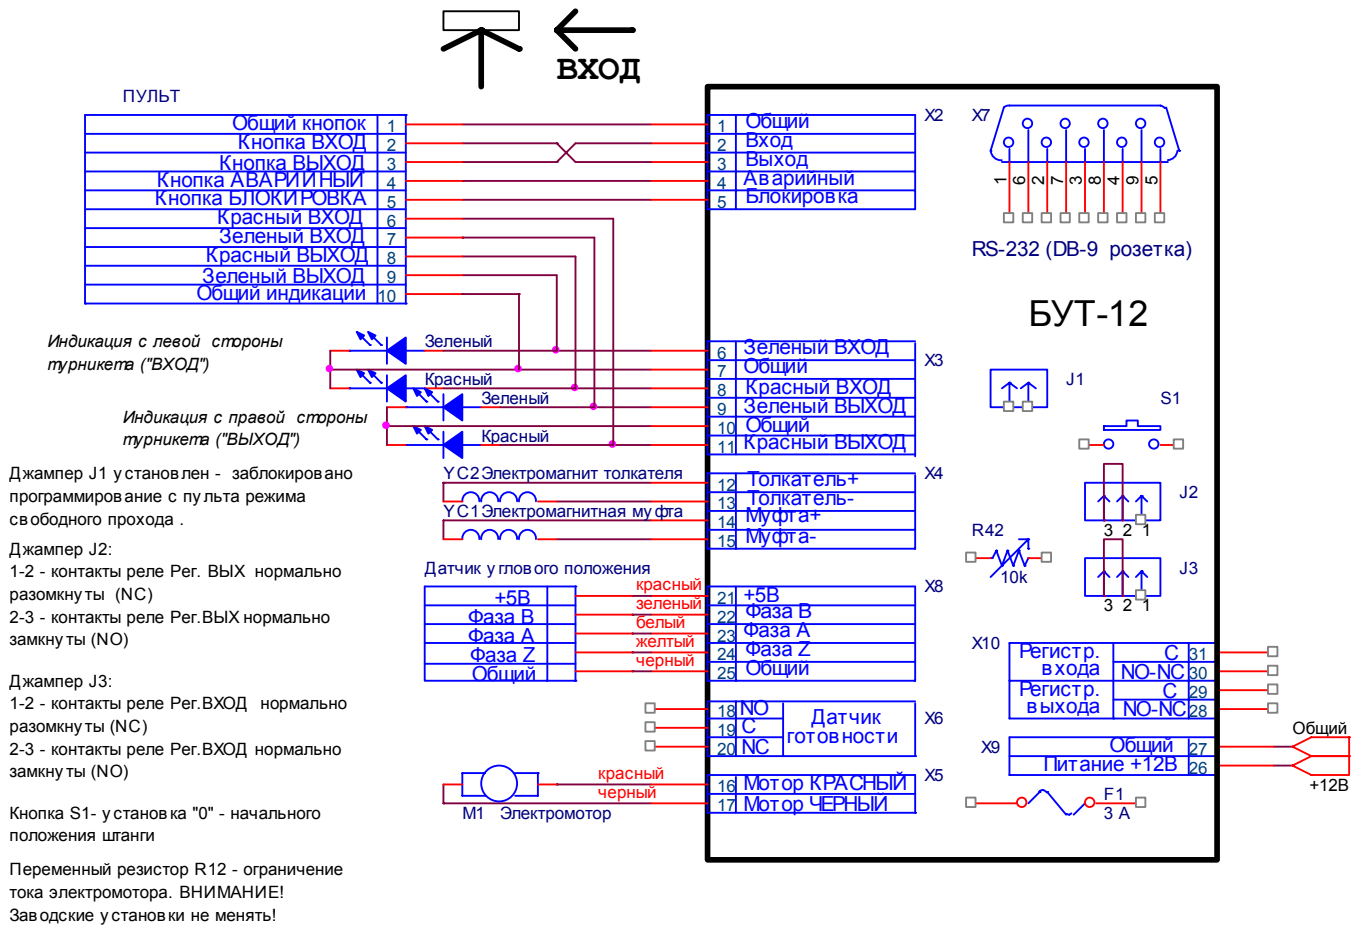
ВХОД

ПУЛЬТ

| Общий кнопок | 1 |
|---|---|
| Кнопка ВХОД | 2 |
| Кнопка ВЫХОД | 3 |
| Кнопка АВАРИЙНЫЙ | 4 |
| Кнопка БЛОКИРОВКА | 5 |
| Красный ВХОД | 6 |
| Зеленый ВХОД | 7 |
| Красный ВЫХОД | 8 |
| Зеленый ВЫХОД | 9 |
| Общий индикации | 10 |

X2
| 1 | Общий |
|---|---|
| 2 | Вход |
| 3 | Выход |
| 4 | Аварийный |
| 5 | Блокировка |

X7
1 6 2 7 3 8 4 9 5
RS-232 (DB-9 розетка)

БУТ-12

Индикация с левой стороны турникета ("ВХОД")
Зеленый
Красный
Индикация с правой стороны турникета ("ВЫХОД")
Зеленый
Красный

X3
| 6 | Зеленый ВХОД |
|---|---|
| 7 | Общий |
| 8 | Красный ВХОД |
| 9 | Зеленый ВЫХОД |
| 10 | Общий |
| 11 | Красный ВЫХОД |

J1
S1

Джампер J1 установлен - заблокировано программирование с пульта режима свободного прохода .

YC2 Электромагнит толкателя
YC1 Электромагнитная муфта

X4
| 12 | Толкатель+ |
|---|---|
| 13 | Толкатель- |
| 14 | Муфта+ |
| 15 | Муфта- |

J2
3 2 1
R42
10k
J3
3 2 1

Джампер J2:
1-2 - контакты реле Рег. ВЫХ нормально разомкнуты (NC)
2-3 - контакты реле Рег.ВЫХ нормально замкнуты (NO)

Датчик углового положения

| +5В | красный | 21 | +5В |
|---|---|---|---|
| Фаза В | зеленый | 22 | Фаза В |
| Фаза А | белый | 23 | Фаза А |
| Фаза Z | желтый | 24 | Фаза Z |
| Общий | черный | 25 | Общий |

X8

X10
| Регистр. входа | C | 31 |
|---|---|---|
| | NO-NC | 30 |
| Регистр. выхода | C | 29 |
| | NO-NC | 28 |

Джампер J3:
1-2 - контакты реле Рег.ВХОД нормально разомкнуты (NC)
2-3 - контакты реле Рег.ВХОД нормально замкнуты (NO)

| 18 | NO | Датчик готовности |
|---|---|---|
| 19 | C | |
| 20 | NC | |

X6

X9
| Общий | 27 |
|---|---|
| Питание +12В | 26 |

Общий
+12В

Кнопка S1- установка "0" - начального положения штанги

красный
черный
M1 Электромотор

X5
| 16 | Мотор КРАСНЫЙ |
|---|---|
| 17 | Мотор ЧЕРНЫЙ |

F1
3 А

Переменный резистор R12 - ограничение тока электромотора. ВНИМАНИЕ! Заводские установки не менять!